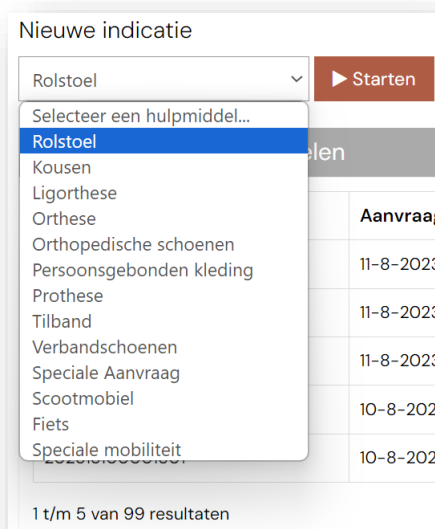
Nieuwe indicatie

Rolstoel

▶ Starten

Selecteer een hulpmiddel...
Rolstoel
Kousen
Ligorthese
Orthese
Orthopedische schoenen
Persoonsgebonden kleding
Prothese
Tilband
Verbandschoenen
Speciale Aanvraag
Scootmobiel
Fiets
Speciale mobiliteit

elen

Aanvraag

11-8-2023

11-8-2023

11-8-2023

10-8-202

10-8-202

1 t/m 5 van 99 resultaten